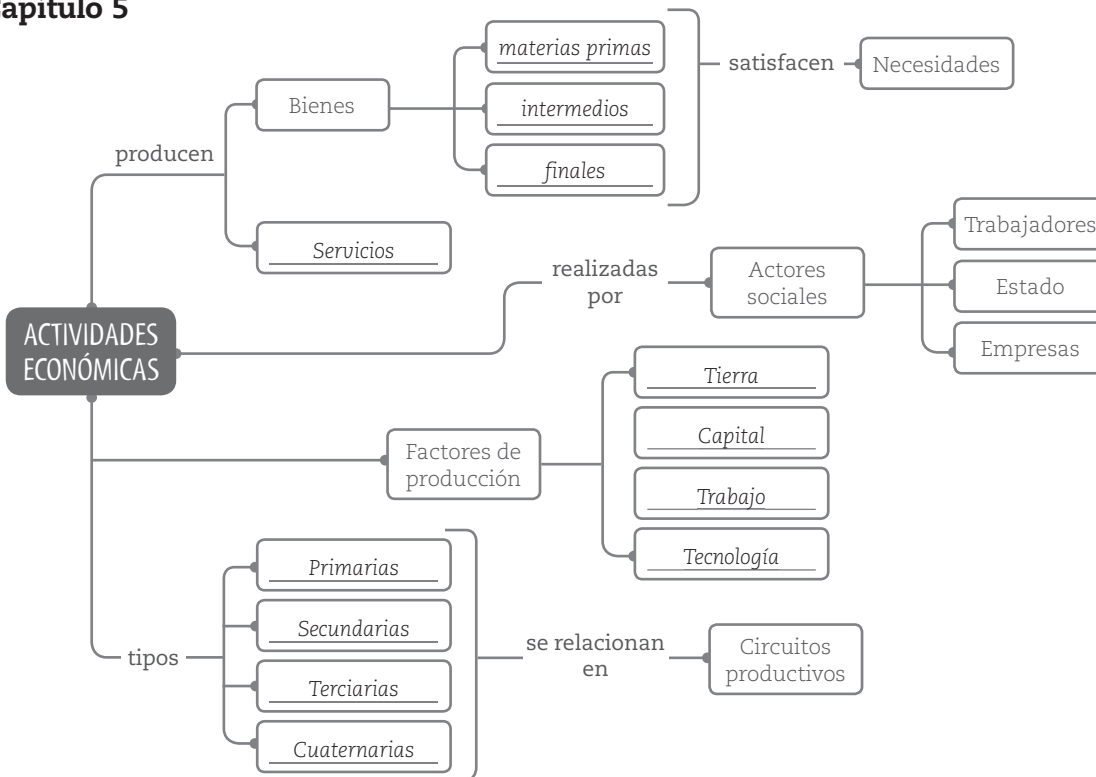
apítulo 5

ACTIVIDADES ECONÓMICAS

producen

Bienes

materias primas

intermedios

finales

satisfacen

Necesidades

Servicios

realizadas por

Actores sociales

Trabajadores

Estado

Empresas

Factores de producción

Tierra

Capital

Trabajo

Tecnología

tipos

Primarias

Secundarias

Terciarias

Cuaternarias

se relacionan en

Circuitos productivos